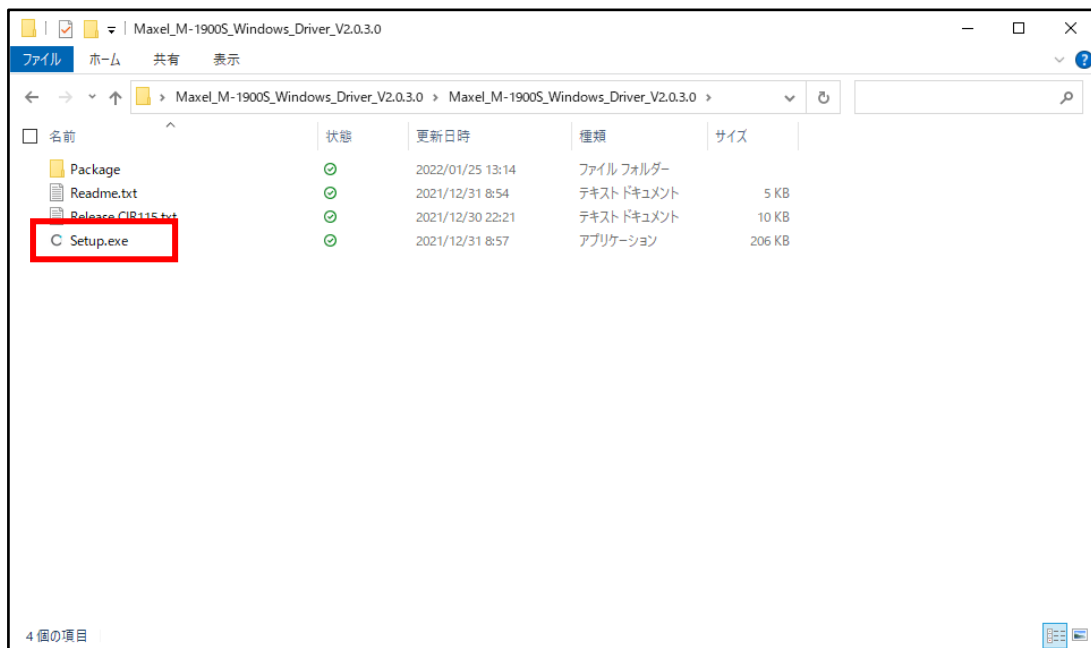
Maxel_M-1900S_Windows_Driver_V2.0.3.0

ファイル ホーム 共有 表示

> Maxel_M-1900S_Windows_Driver_V2.0.3.0 > Maxel_M-1900S_Windows_Driver_V2.0.3.0 >

| 名前 | 状態 | 更新日時 | 種類 | サイズ |
|---|---|---|---|---|
| Package | | 2022/01/25 13:14 | ファイル フォルダー | |
| Readme.txt | | 2021/12/31 8:54 | テキスト ドキュメント | 5 KB |
| Release CIR115.txt | | 2021/12/30 22:21 | テキスト ドキュメント | 10 KB |
| Setup.exe | | 2021/12/31 8:57 | アプリケーション | 206 KB |

4 個の項目